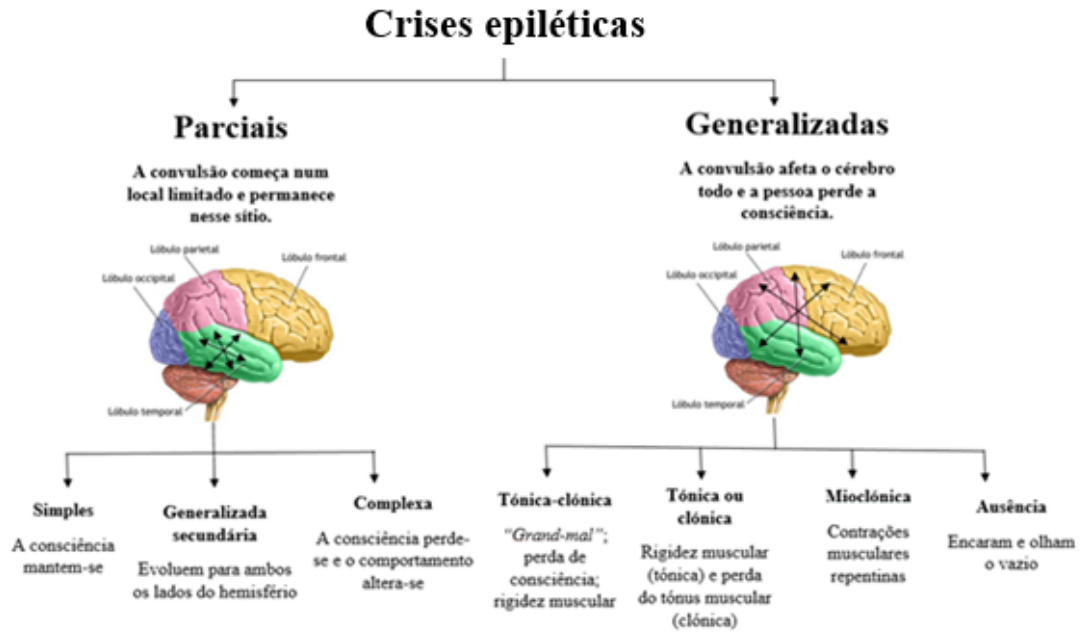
Crises epiléticas

Parciais

A convulsão começa num local limitado e permanece nesse sítio.

Lóbulo parietal
Lóbulo frontal
Lóbulo occipital
Lóbulo temporal

Generalizadas

A convulsão afeta o cérebro todo e a pessoa perde a consciência.

Lóbulo parietal
Lóbulo frontal
Lóbulo occipital
Lóbulo temporal

Simples
A consciência mantem-se

Generalizada secundária
Evoluem para ambos os lados do hemisfério

Complexa
A consciência perde-se e o comportamento altera-se

Tónica-clónica
"Grand-mal"; perda de consciência; rigidez muscular

Tónica ou clónica
Rigidez muscular (tónica) e perda do tónus muscular (clónica)

Mioclónica
Contrações musculares repentinas

Ausência
Encaram e olham o vazio